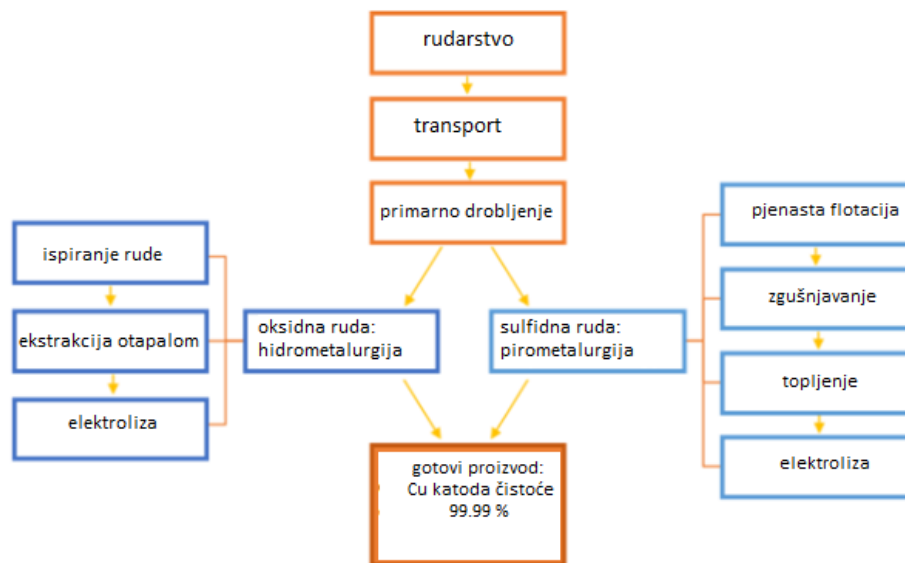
rudarstvo

transport

primarno drobljenje

ispiranje rude

ekstrakcija otapalom

elektroliza

oksidna ruda: hidrometalurgija

sulfidna ruda: pirometalurgija

pjenasta flotacija

zgušnjavanje

topljenje

elektroliza

gotovi proizvod: Cu katoda čistoće 99.99 %